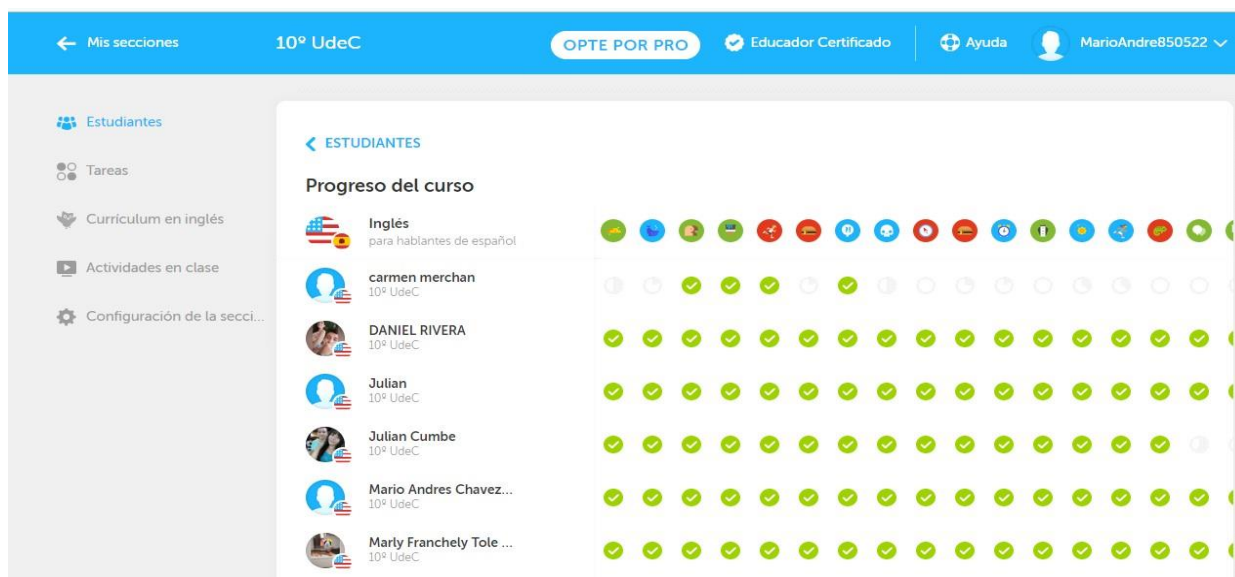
← Mis secciones

10º UdeC

OPTE POR PRO

Educador Certificado

Ayuda

MarioAndre850522

Estudiantes

Tareas

Currículum en inglés

Actividades en clase

Configuración de la secci...

ESTUDIANTES

Progreso del curso

Inglés
para hablantes de español

carmen merchan
10º UdeC

DANIEL RIVERA
10º UdeC

Julian
10º UdeC

Julian Cumbe
10º UdeC

Mario Andres Chavez...
10º UdeC

Marly Franchely Tole ...
10º UdeC